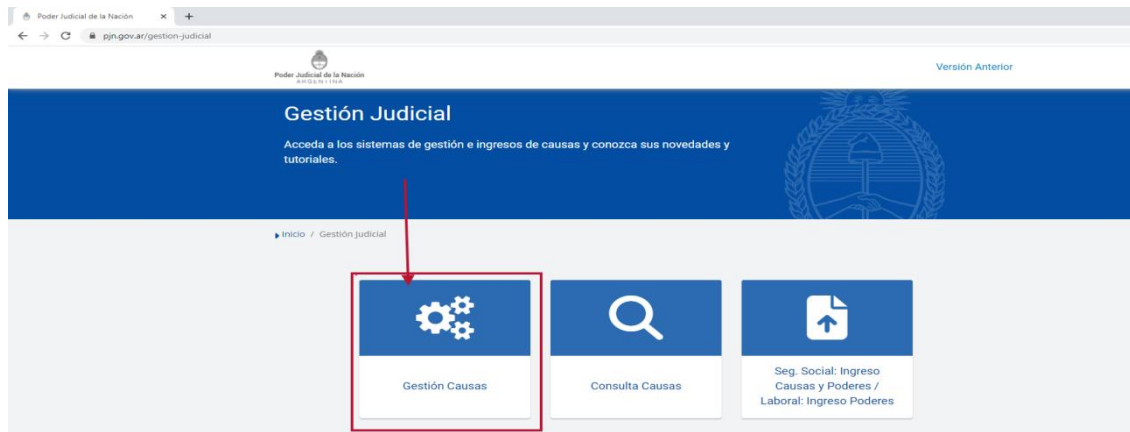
Poder Judicial de la Nación ×  +

pjn.gov.ar/gestion-judicial

Poder Judicial de la Nación
ARGENTINA

Versión Anterior

Gestión Judicial

Acceda a los sistemas de gestión e ingresos de causas y conozca sus novedades y tutoriales.

Inicio / Gestión Judicial

Gestión Causas

Consulta Causas

Seg. Social: Ingreso Causas y Poderes / Laboral: Ingreso Poderes